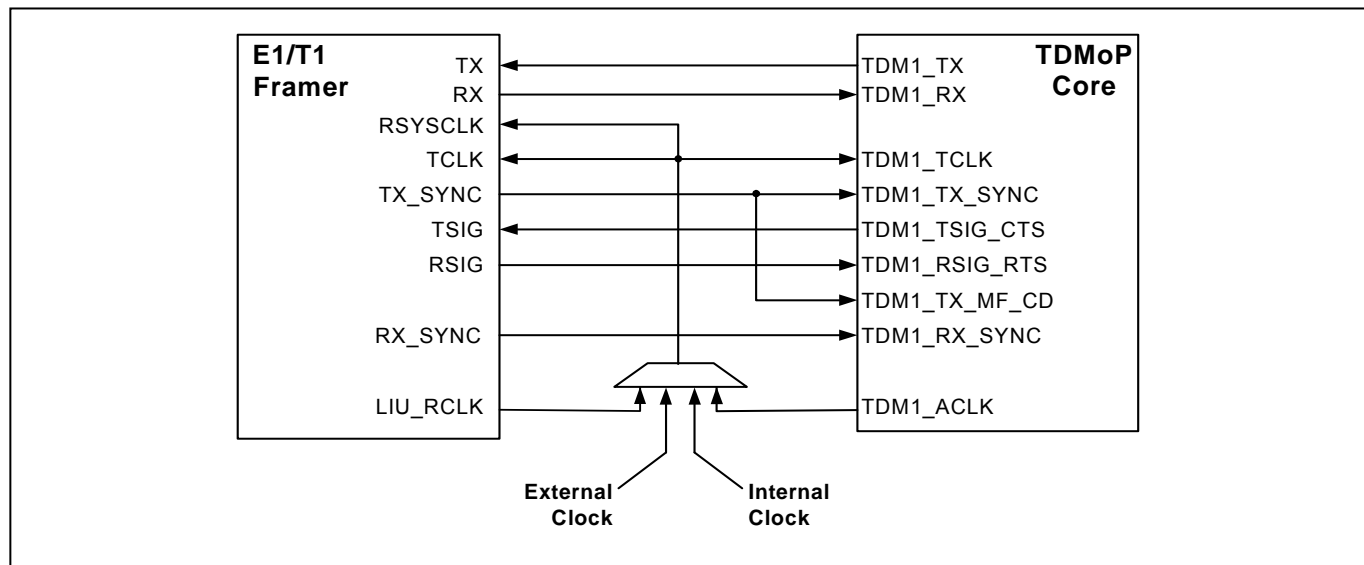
E1/T1 Framer

TX
RX
RSYSCLK
TCLK
TX_SYNC
TSIG
RSIG
RX_SYNC
LIU_RCLK

TDMoP Core

TDM1_TX
TDM1_RX
TDM1_TCLK
TDM1_TX_SYNC
TDM1_TSIG_CTS
TDM1_RSIG_RTS
TDM1_TX_MF_CD
TDM1_RX_SYNC
TDM1_ACLK

External Clock

Internal Clock